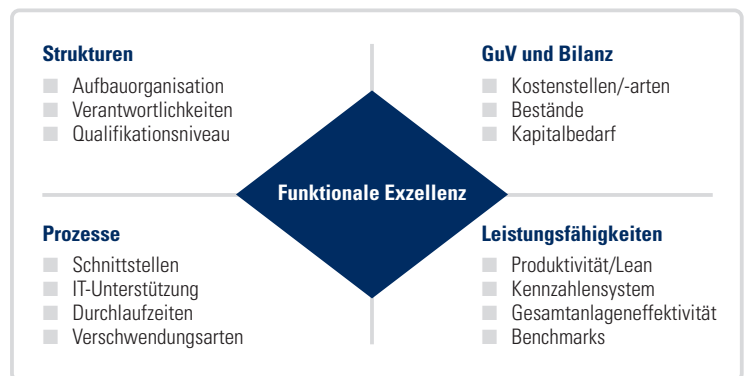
**Strukturen**
- Aufbauorganisation
- Verantwortlichkeiten
- Qualifikationsniveau

**GuV und Bilanz**
- Kostenstellen/-arten
- Bestände
- Kapitalbedarf

**Funktionale Exzellenz**

**Prozesse**
- Schnittstellen
- IT-Unterstützung
- Durchlaufzeiten
- Verschwendungsarten

**Leistungsfähigkeiten**
- Produktivität/Lean
- Kennzahlensystem
- Gesamtanlageneffektivität
- Benchmarks